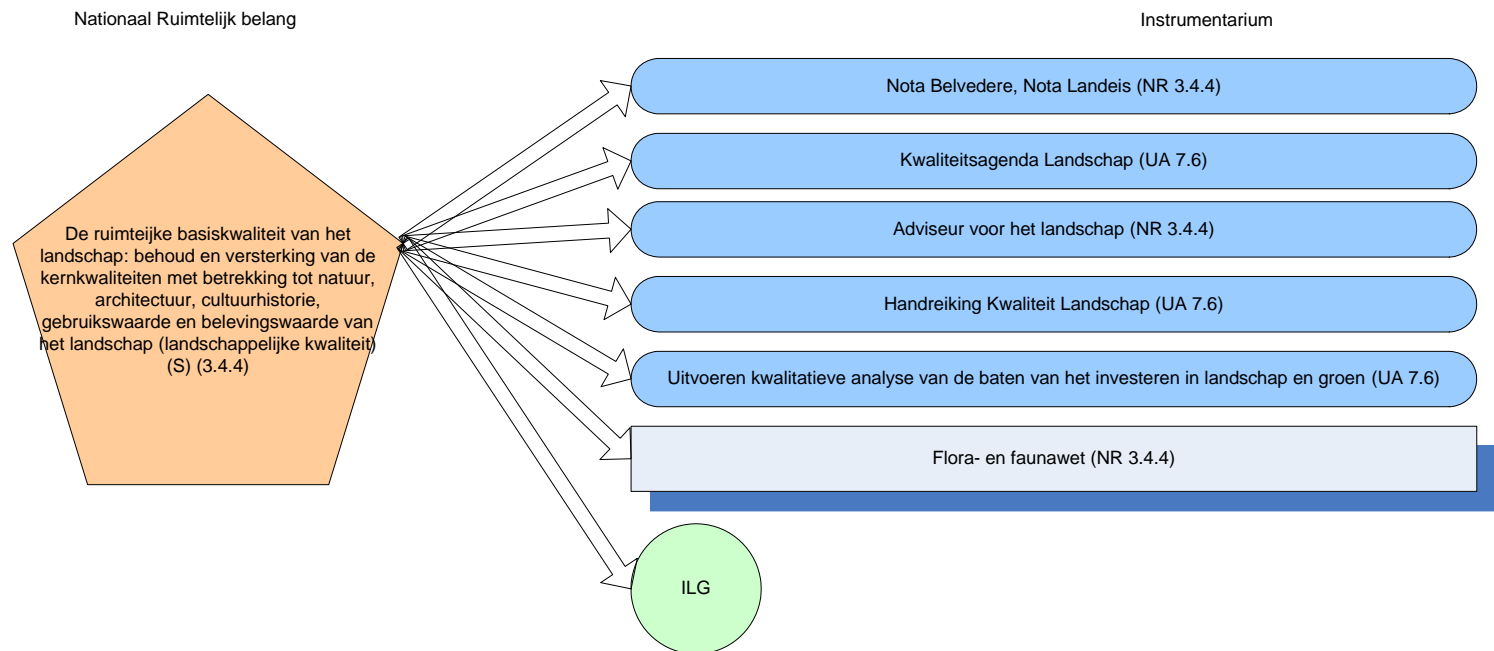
Nationaal Ruimtelijk belang

Instrumentarium

De ruimteijke basiskwaliteit van het landschap: behoud en versterking van de kernkwaliteiten met betrekking tot natuur, architectuur, cultuurhistorie, gebruikswaarde en belevingswaarde van het landschap (landschappelijke kwaliteit) (S) (3.4.4)

Nota Belvedere, Nota Landeis (NR 3.4.4)

Kwaliteitsagenda Landschap (UA 7.6)

Adviseur voor het landschap (NR 3.4.4)

Handreiking Kwaliteit Landschap (UA 7.6)

Uitvoeren kwalitatieve analyse van de baten van het investeren in landschap en groen (UA 7.6)

Flora- en faunawet (NR 3.4.4)

ILG